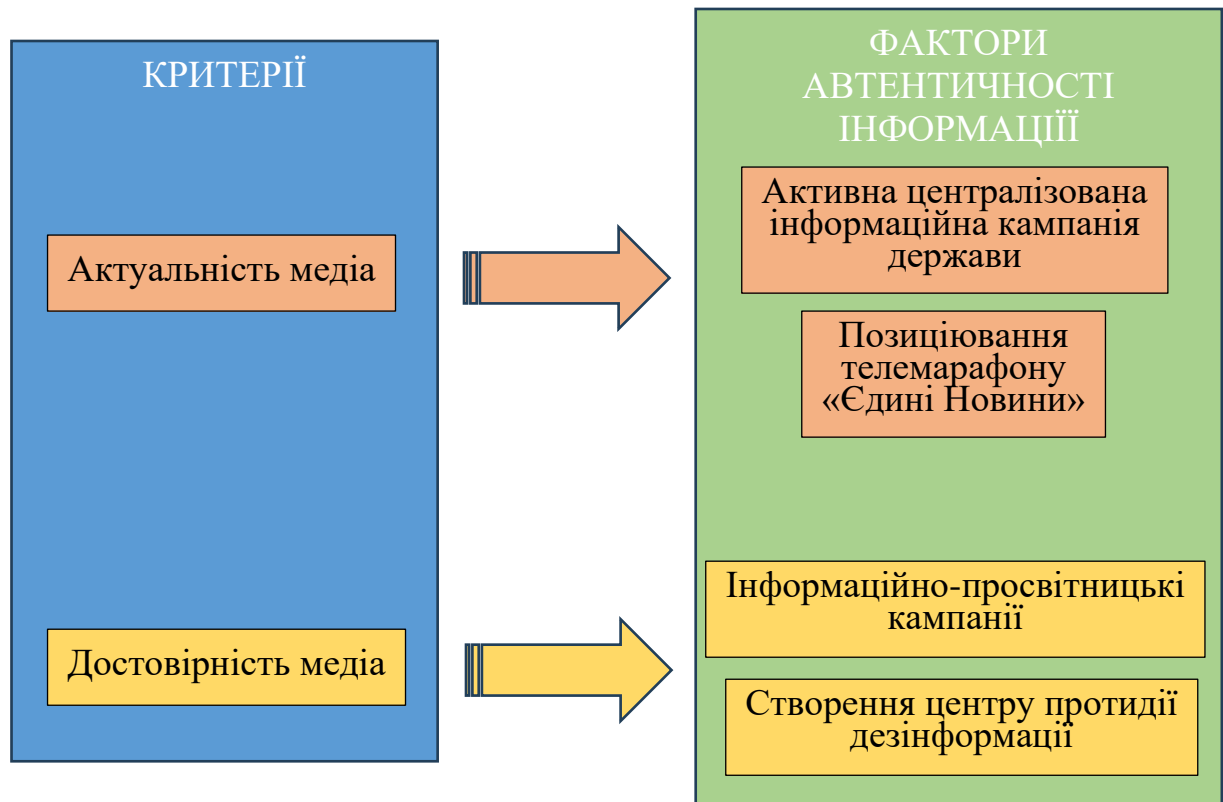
КРИТЕРІЇ

Актуальність медіа

Достовірність медіа

ФАКТОРИ АВТЕНТИЧНОСТІ ІНФОРМАЦІЇ

Активна централізована інформаційна кампанія держави

Позиціювання телемарафону «Єдині Новини»

Інформаційно-просвітницькі кампанії

Створення центру протидії дезінформації